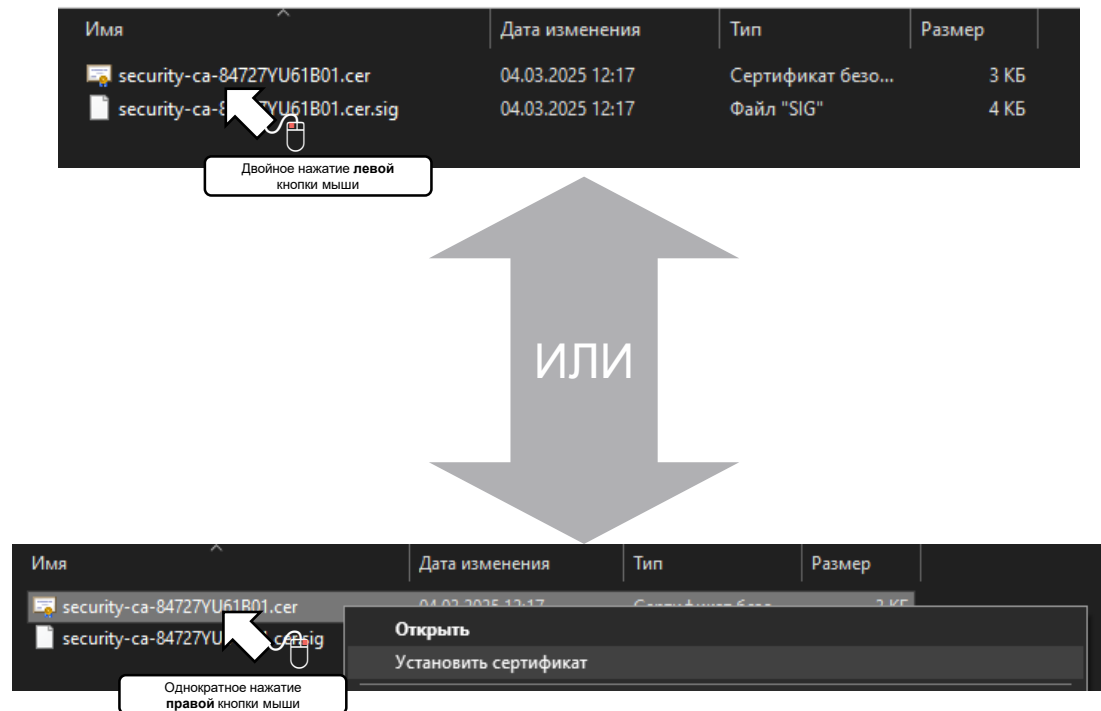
| Имя | Дата изменения | Тип | Размер |
|---|---|---|---|
| security-ca-84727YU61B01.cer | 04.03.2025 12:17 | Сертификат безо... | 3 КБ |
| security-ca-8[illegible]YU61B01.cer.sig | 04.03.2025 12:17 | Файл "SIG" | 4 КБ |

Двойное нажатие **левой** кнопки мыши

ИЛИ

| Имя | Дата изменения | Тип | Размер |
|---|---|---|---|
| security-ca-84727YU61B01.cer | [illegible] | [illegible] | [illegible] |
| security-ca-84727YU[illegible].cer.sig | | | |

Открыть

Установить сертификат

Однократное нажатие **правой** кнопки мыши